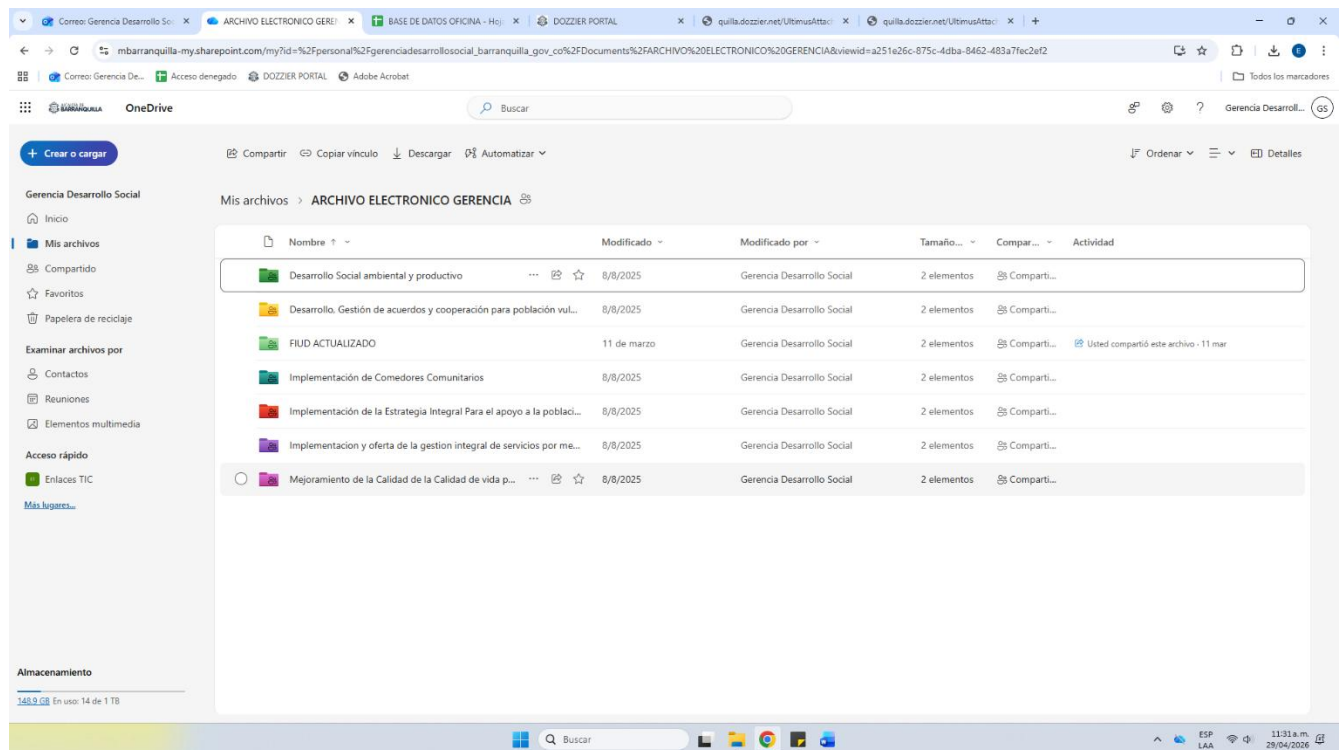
Correo: Gerencia Desarrollo So
ARCHIVO ELECTRONICO GEREN
BASE DE DATOS OFICINA - Hoj
DOZZIER PORTAL
quilla.dozzier.net/UltimusAttac
quilla.dozzier.net/UltimusAttac

mbarranquilla-my.sharepoint.com/my?id=%2Fpersonal%2Fgerenciadesarrollosocial_barranquilla_gov_co%2FDocuments%2FARCHIVO%20ELECTRONICO%20GERENCIA&viewid=a251e26c-875c-4dba-8462-483a7fec2ef2

Correo: Gerencia De... Acceso denegado DOZZIER PORTAL Adobe Acrobat
Todos los marcadores

BARRANQUILLA OneDrive
Buscar
Gerencia Desarroll... GS

+ Crear o cargar
Compartir Copiar vínculo Descargar Automatizar
Ordenar Detalles

Gerencia Desarrollo Social
Inicio
Mis archivos
Compartido
Favoritos
Papelera de reciclaje
Examinar archivos por
Contactos
Reuniones
Elementos multimedia
Acceso rápido
Enlaces TIC
Más lugares...

Mis archivos > ARCHIVO ELECTRONICO GERENCIA

| Nombre ↑ | Modificado | Modificado por | Tamaño... | Compar... | Actividad |
|---|---|---|---|---|---|
| Desarrollo Social ambiental y productivo | 8/8/2025 | Gerencia Desarrollo Social | 2 elementos | Comparti... | |
| Desarrollo, Gestión de acuerdos y cooperación para población vul... | 8/8/2025 | Gerencia Desarrollo Social | 2 elementos | Comparti... | |
| FIUD ACTUALIZADO | 11 de marzo | Gerencia Desarrollo Social | 2 elementos | Comparti... | Usted compartió este archivo · 11 mar |
| Implementación de Comedores Comunitarios | 8/8/2025 | Gerencia Desarrollo Social | 2 elementos | Comparti... | |
| Implementación de la Estrategia Integral Para el apoyo a la poblaci... | 8/8/2025 | Gerencia Desarrollo Social | 2 elementos | Comparti... | |
| Implementacion y oferta de la gestion integral de servicios por me... | 8/8/2025 | Gerencia Desarrollo Social | 2 elementos | Comparti... | |
| Mejoramiento de la Calidad de la Calidad de vida p... | 8/8/2025 | Gerencia Desarrollo Social | 2 elementos | Comparti... | |

Almacenamiento
148.9 GB En uso: 14 de 1 TB

Buscar
ESP LAA 11:31 a.m. 29/04/2026